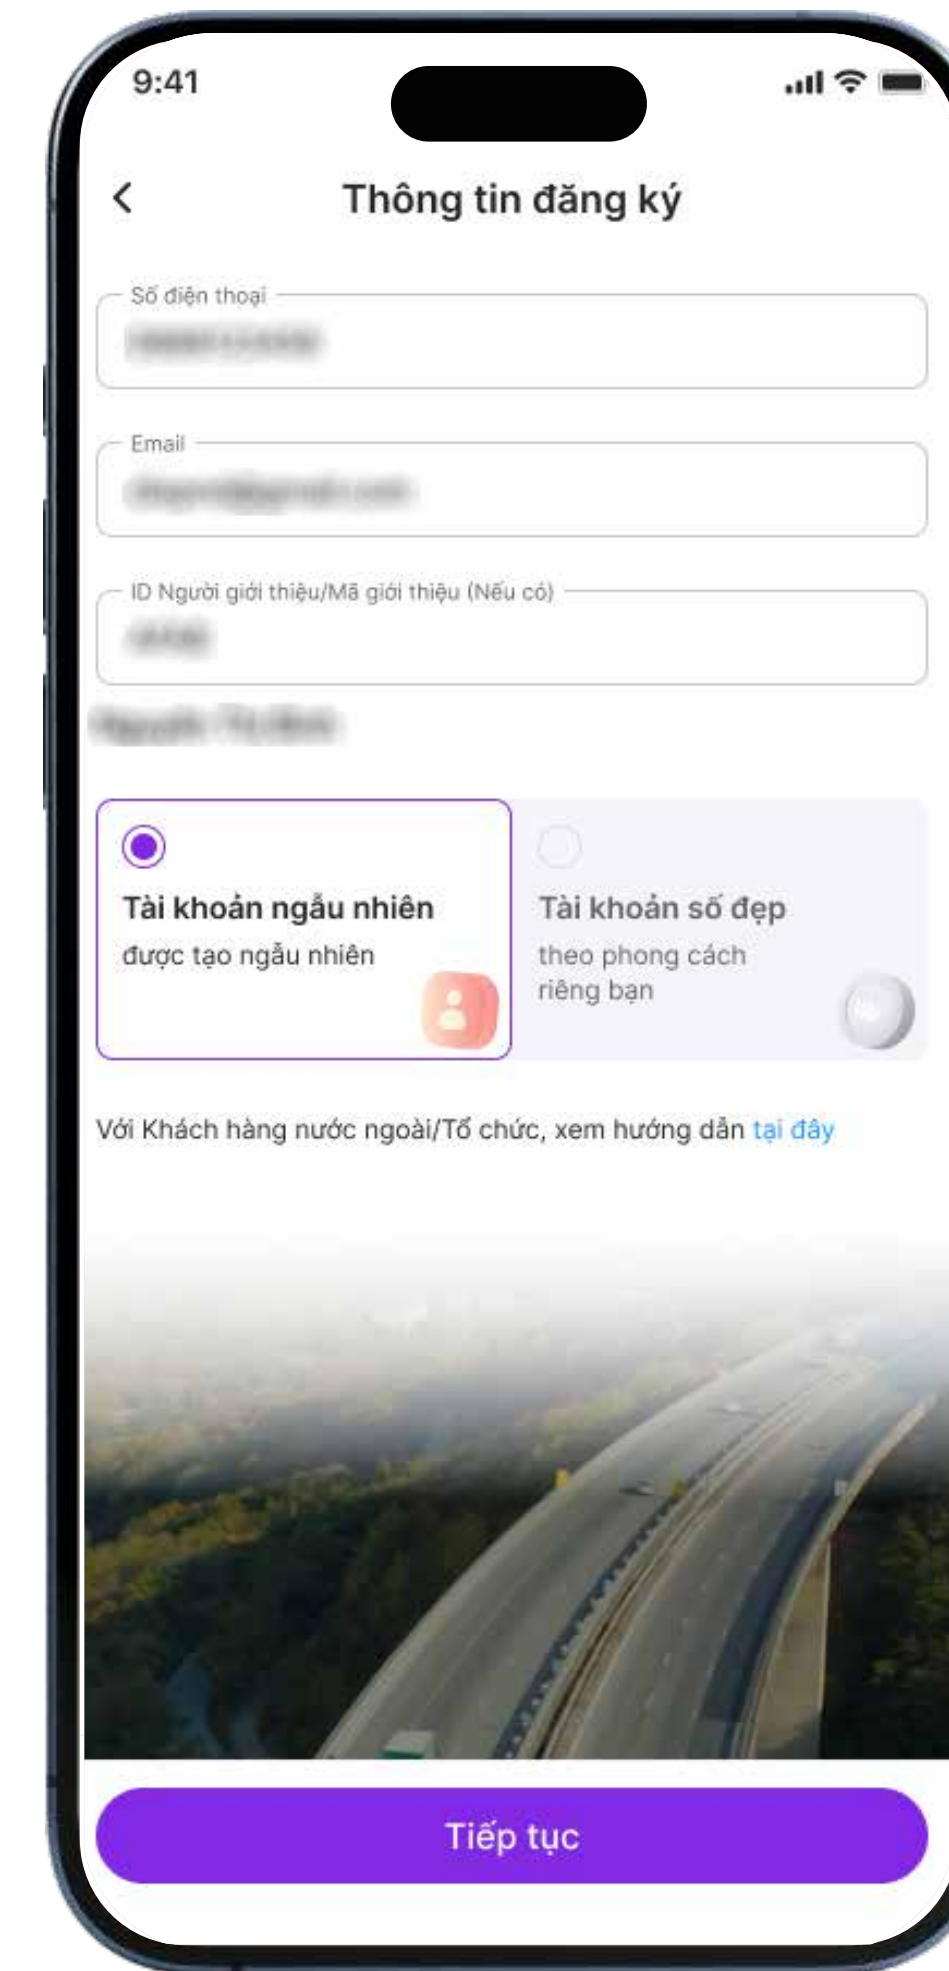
9:41

Thông tin đăng ký

Số điện thoại
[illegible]

Email
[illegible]

ID Người giới thiệu/Mã giới thiệu (Nếu có)
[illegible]

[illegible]

Tài khoản ngẫu nhiên
được tạo ngẫu nhiên

Tài khoản số đẹp
theo phong cách riêng bạn

Với Khách hàng nước ngoài/Tổ chức, xem hướng dẫn tại đây

Tiếp tục